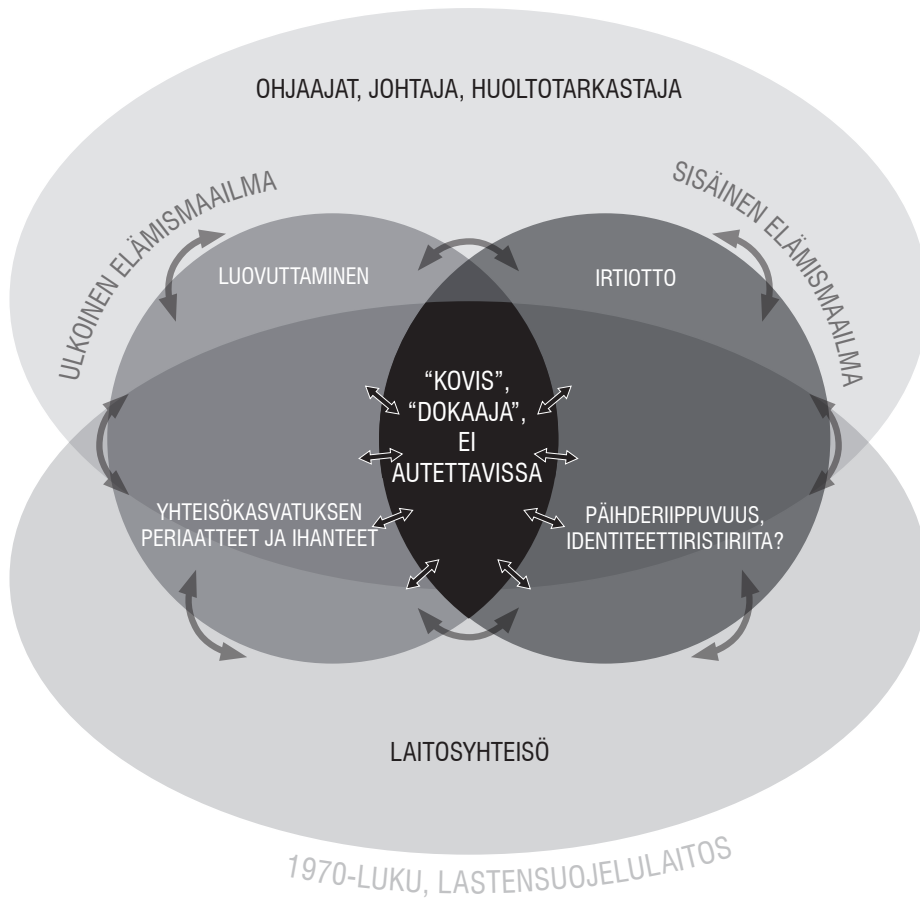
OHJAAJAT, JOHTAJA, HUOLTOTARKASTAJA

ULKOINEN ELÄMISMAAILMA

SISÄINEN ELÄMISMAAILMA

LUOVUTTAMINEN

IRTIOTTO

"KOVIS", "DOKAAJA", EI AUTETTAVISSA

YHTEISÖKASVATUKSEN PERIAATTEET JA IHANTEET

PÄIHDERIIPPUVUUS, IDENTITEETTIRISTIRIITA?

LAITOSYHTEISÖ

1970-LUKU, LASTENSUOJELULAITOS